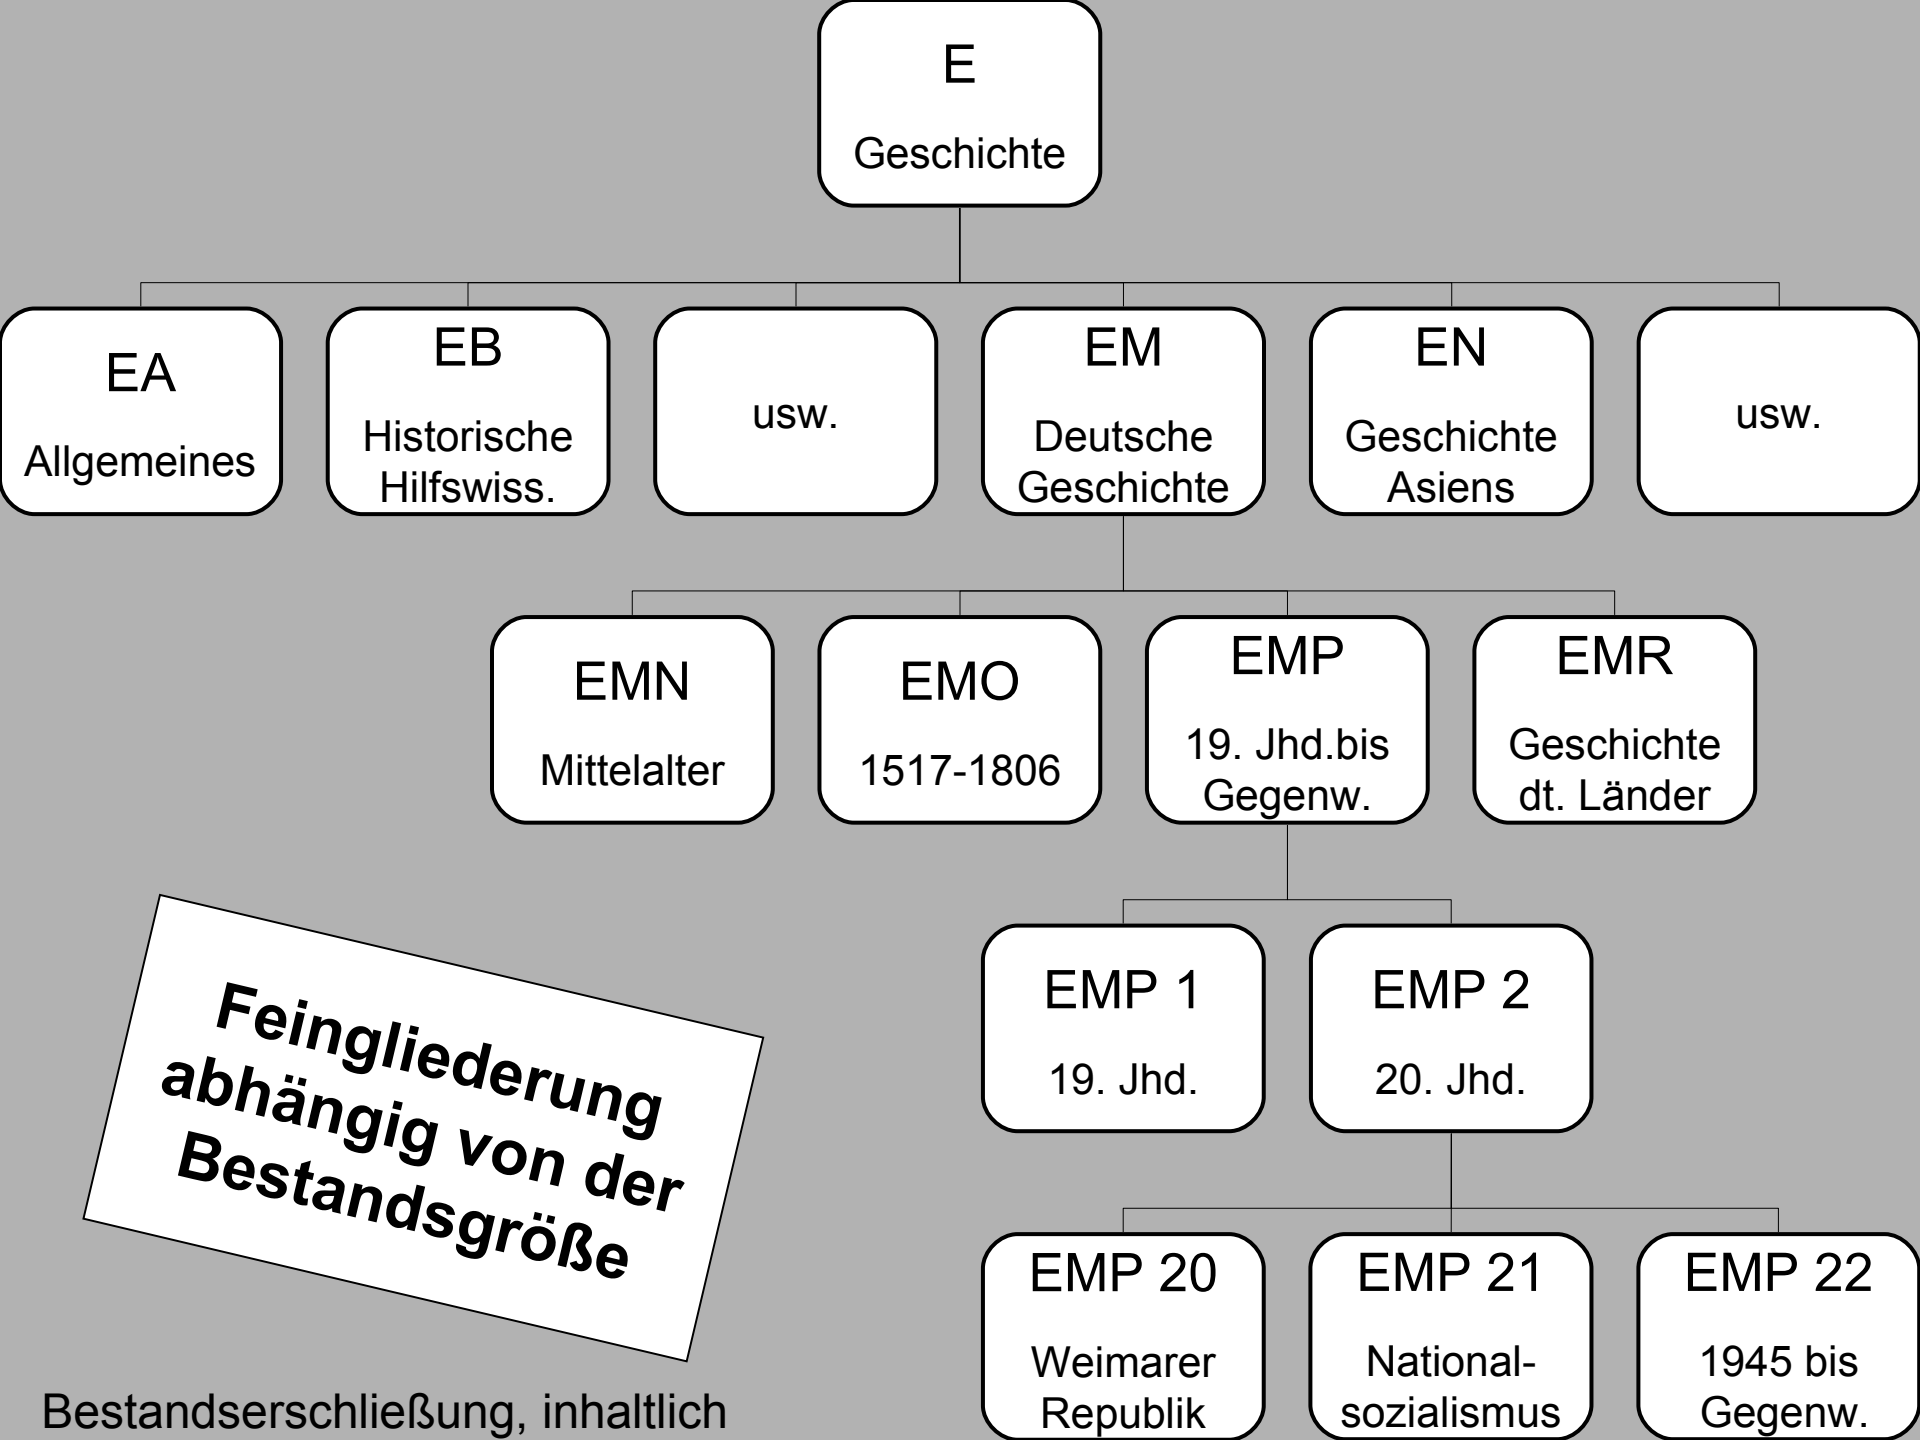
E
Geschichte

EA
Allgemeines

EB
Historische Hilfswiss.

usw.

EM
Deutsche Geschichte

EN
Geschichte Asiens

usw.

EMN
Mittelalter

EMO
1517-1806

EMP
19. Jhd.bis Gegenw.

EMR
Geschichte dt. Länder

EMP 1
19. Jhd.

EMP 2
20. Jhd.

EMP 20
Weimarer Republik

EMP 21
National-sozialismus

EMP 22
1945 bis Gegenw.

Feingliederung abhängig von der Bestandsgröße

Bestandserschließung, inhaltlich